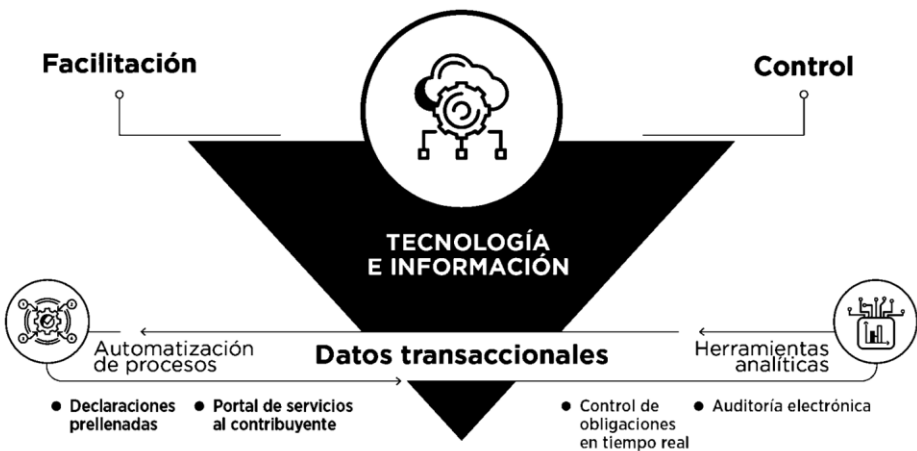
Facilitación

Control

TECNOLOGÍA
E INFORMACIÓN

Automatización de procesos

Datos transaccionales

Herramientas analíticas

● Declaraciones prellenadas

● Portal de servicios al contribuyente

● Control de obligaciones en tiempo real

● Auditoría electrónica